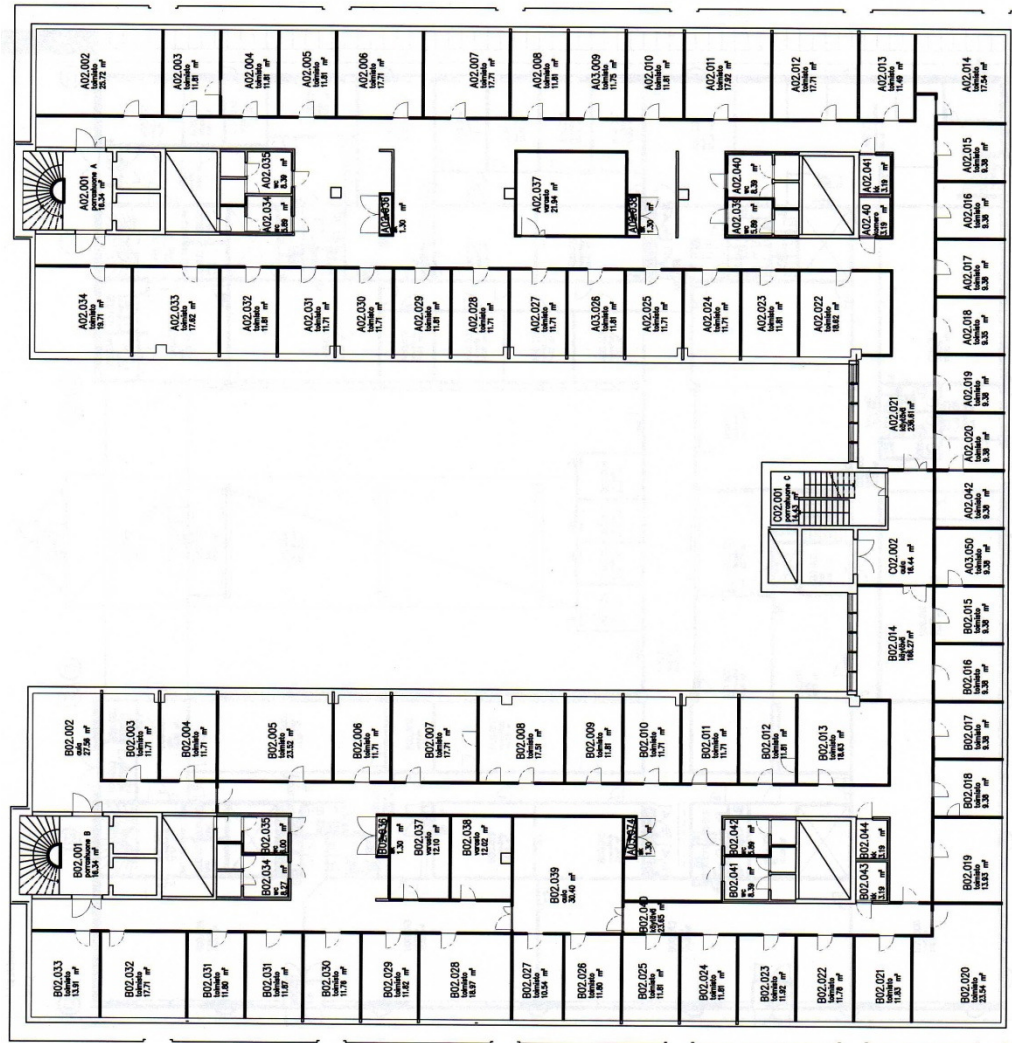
A02.002
toimisto
25.72 m²

A02.003
toimisto
11.81 m²

A02.004
toimisto
11.81 m²

A02.005
toimisto
11.81 m²

A02.006
toimisto
17.71 m²

A02.007
toimisto
17.71 m²

A02.008
toimisto
11.81 m²

A03.009
toimisto
11.75 m²

A02.010
toimisto
11.81 m²

A02.011
toimisto
17.92 m²

A02.012
toimisto
17.71 m²

A02.013
toimisto
11.49 m²

A02.014
toimisto
17.54 m²

A02.001
porrashuone A
16.34 m²

A02.035
wc
8.39 m²

A02.034
wc
5.89 m²

A02.036
1.30 m²

A02.037
varasto
21.04 m²

A02.038
1.30 m²

A02.040
wc
8.39 m²

A02.039
wc
5.89 m²

A02.041
siivous
3.19 m²

A02.40
siivous
3.19 m²

A02.015
toimisto
9.38 m²

A02.016
toimisto
9.38 m²

A02.017
toimisto
9.38 m²

A02.034
toimisto
19.71 m²

A02.033
toimisto
17.62 m²

A02.032
toimisto
11.81 m²

A02.031
toimisto
11.71 m²

A02.030
toimisto
11.71 m²

A02.029
toimisto
11.81 m²

A02.028
toimisto
11.81 m²

A02.027
toimisto
11.71 m²

A03.026
toimisto
11.81 m²

A02.025
toimisto
11.71 m²

A02.024
toimisto
11.71 m²

A02.023
toimisto
11.81 m²

A02.022
toimisto
18.62 m²

A02.018
toimisto
9.35 m²

A02.019
toimisto
9.38 m²

A02.021
käytävä
230.81 m²

A02.020
toimisto
9.38 m²

C02.001
porrashuone C
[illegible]

A02.042
toimisto
9.38 m²

C02.002
aula
16.44 m²

A03.050
toimisto
9.38 m²

B02.015
toimisto
9.38 m²

B02.014
käytävä
166.27 m²

B02.016
toimisto
9.38 m²

B02.017
toimisto
9.38 m²

B02.018
toimisto
9.38 m²

B02.019
toimisto
13.93 m²

B02.002
aula
27.98 m²

B02.003
toimisto
11.71 m²

B02.004
toimisto
11.71 m²

B02.005
toimisto
23.52

B02.006
toimisto
11.71 m²

B02.007
toimisto
17.71 m²

B02.008
toimisto
17.51 m²

B02.009
toimisto
11.81 m²

B02.010
toimisto
11.71 m²

B02.011
toimisto
11.71 m²

B02.012
toimisto
11.81 m²

B02.013
toimisto
18.63 m²

B02.001
porrashuone B
16.34 m²

B02.035
wc
8.00 m²

B02.034
wc
8.27 m²

B02.036
1.30 m²

B02.037
varasto
12.10 m²

B02.038
varasto
12.02 m²

B02.039
aula
30.40 m²

B02.074
1.30 m²

B02.040
käytävä
23.65 m²

B02.042
wc
5.89

B02.041
wc
8.39 m²

B02.044
siivous
3.19 m²

B02.043
siivous
3.19 m²

B02.033
toimisto
13.91 m²

B02.032
toimisto
17.71 m²

B02.031
toimisto
11.60 m²

B02.031
toimisto
11.67 m²

B02.030
toimisto
11.76 m²

B02.029
toimisto
11.82 m²

B02.028
toimisto
16.97 m²

B02.027
toimisto
16.54 m²

B02.026
toimisto
11.60 m²

B02.025
toimisto
11.81 m²

B02.024
toimisto
11.81 m²

B02.023
toimisto
11.92 m²

B02.022
toimisto
11.76 m²

B02.021
toimisto
11.83 m²

B02.020
toimisto
23.54 m²